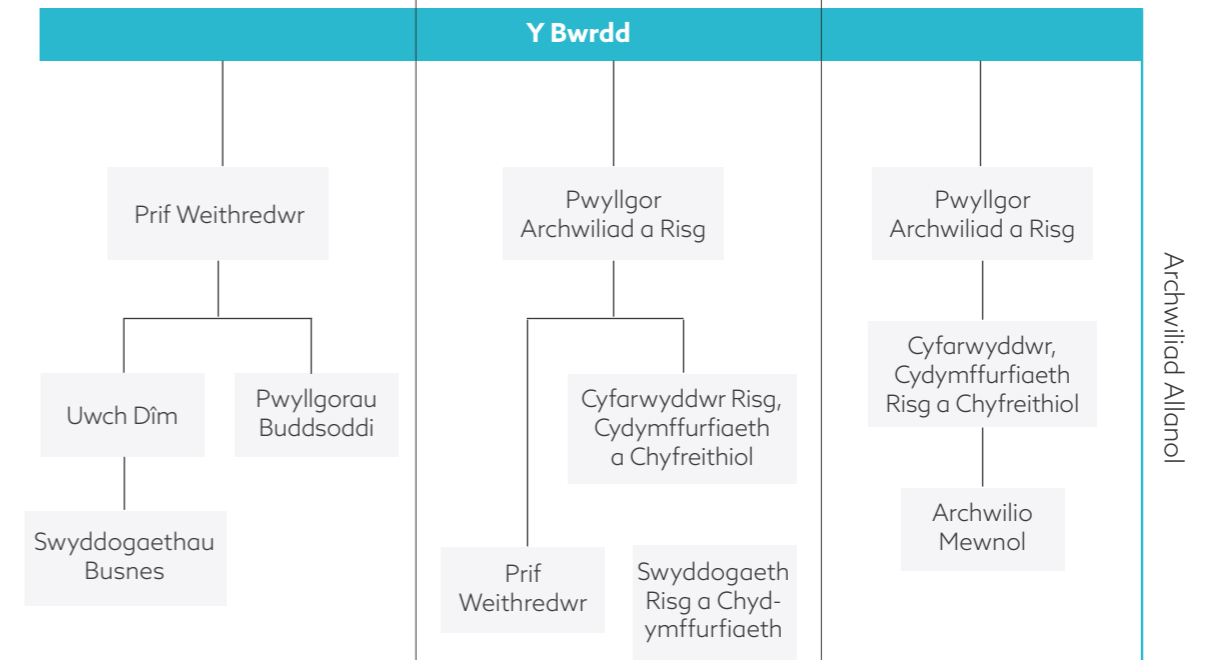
Y Bwrdd

Prif Weithredwr

Uwch Dîm

Pwyllgorau Buddsoddi

Swyddogaethau Busnes

Pwyllgor Archwiliad a Risg

Cyfarwyddwr Risg, Cydymffurfiaeth a Chyfreithiol

Prif Weithredwr

Swyddogaeth Risg a Chydymffurfiaeth

Pwyllgor Archwiliad a Risg

Cyfarwyddwr, Cydymffurfiaeth Risg a Chyfreithiol

Archwilio Mewnol

Archwiliad Allanol